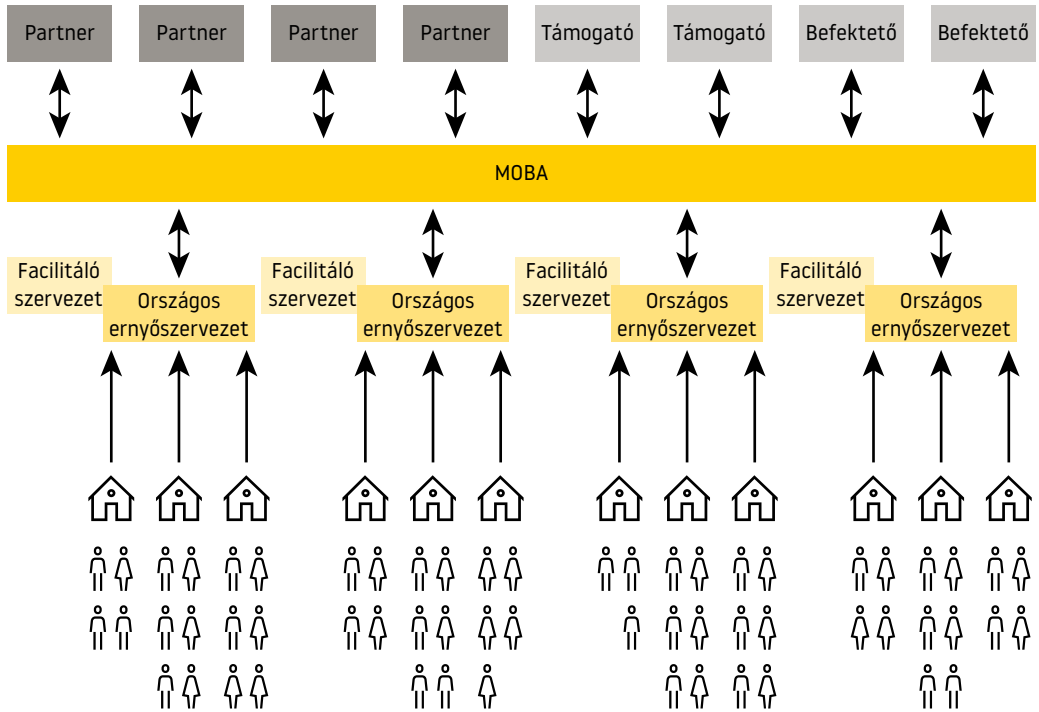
Partner Partner Partner Partner Támogató Támogató Befektető Befektető

MOBA

Facilitáló szervezet
Országos ernyőszervezet

Facilitáló szervezet
Országos ernyőszervezet

Facilitáló szervezet
Országos ernyőszervezet

Facilitáló szervezet
Országos ernyőszervezet